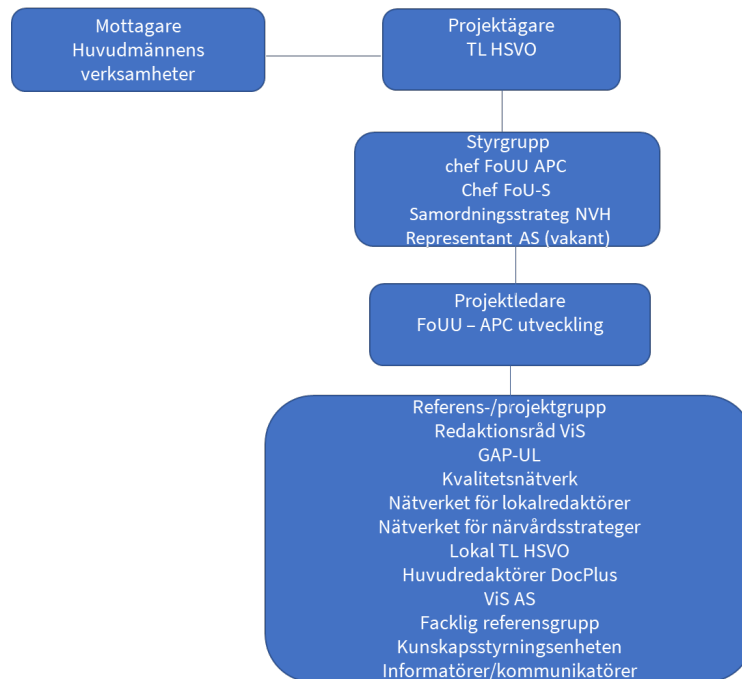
Mottagare
Huvudmännens
verksamheter

Projektägare
TL HSVO

Styrgrupp
chef FoUU APC
Chef FoU-S
Samordningsstrateg NVH
Representant AS (vakant)

Projektledare
FoUU – APC utveckling

Referens-/projektgrupp
Redaktionsråd ViS
GAP-UL
Kvalitetsnätverk
Nätverket för lokalredaktörer
Nätverket för närvårdsstrateger
Lokal TL HSVO
Huvudredaktörer DocPlus
ViS AS
Facklig referensgrupp
Kunskapsstyrningsenheten
Informatörer/kommunikatörer